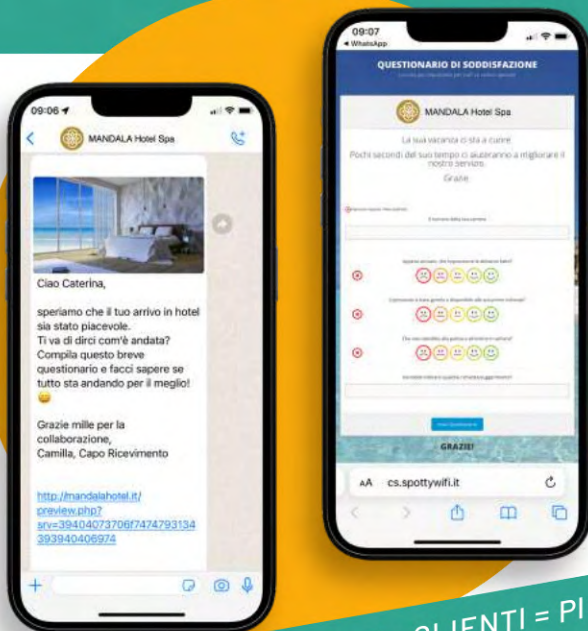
09:06

MANDALA Hotel Spa

Ciao Caterina,

speriamo che il tuo arrivo in hotel sia stato piacevole.
Ti va di dirci com'è andata? Compila questo breve questionario e facci sapere se tutto sta andando per il meglio!
😊

Grazie mille per la collaborazione,
Camilla, Capo Ricevimento

http://mandalahotel.it/preview.php?srv=39404073706f7474793134393940406974

09:07
◀ WhatsApp

QUESTIONARIO DI SODDISFAZIONE

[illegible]

MANDALA Hotel Spa

La sua vacanza ci sta a cuore

Pochi secondi del suo tempo ci aiuteranno a migliorare il nostro servizio.
Grazie

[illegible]

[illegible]

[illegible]

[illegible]

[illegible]

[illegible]

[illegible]

GRAZIE!

AA cs.spottywifi.it

CLIENTI = PI